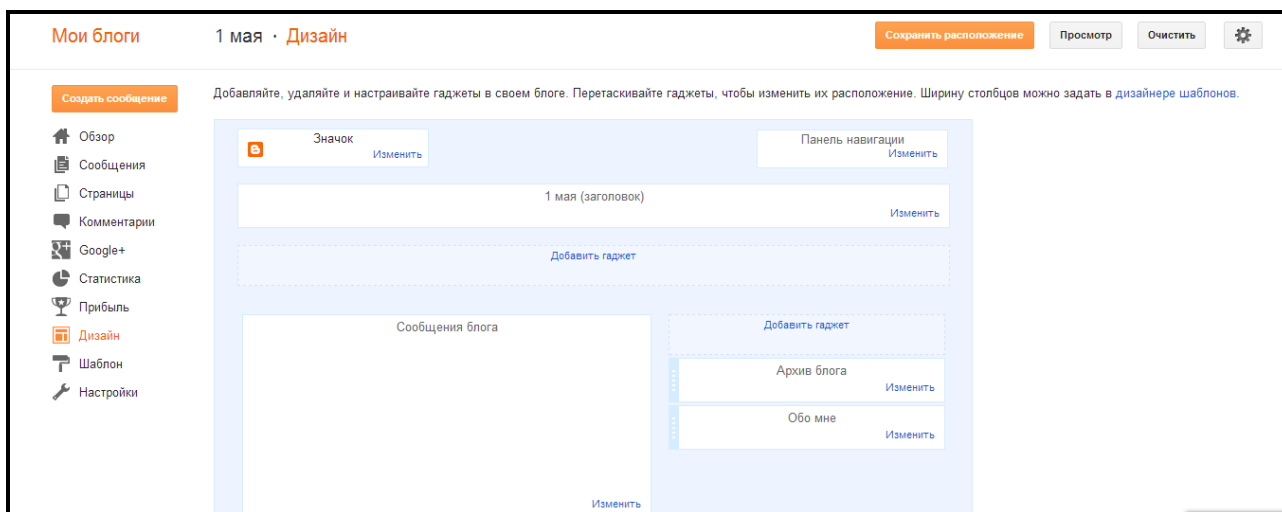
Мои блоги

1 мая · Дизайн

Сохранить расположение

Просмотр

Очистить

Создать сообщение

Обзор

Сообщения

Страницы

Комментарии

Google+

Статистика

Прибыль

Дизайн

Шаблон

Настройки

Добавляйте, удаляйте и настраивайте гаджеты в своем блоге. Перетаскивайте гаджеты, чтобы изменить их расположение. Ширину столбцов можно задать в дизайнере шаблонов.

Значок
Изменить

Панель навигации
Изменить

1 мая (заголовок)
Изменить

Добавить гаджет

Сообщения блога
Изменить

Добавить гаджет

Архив блога
Изменить

Обо мне
Изменить